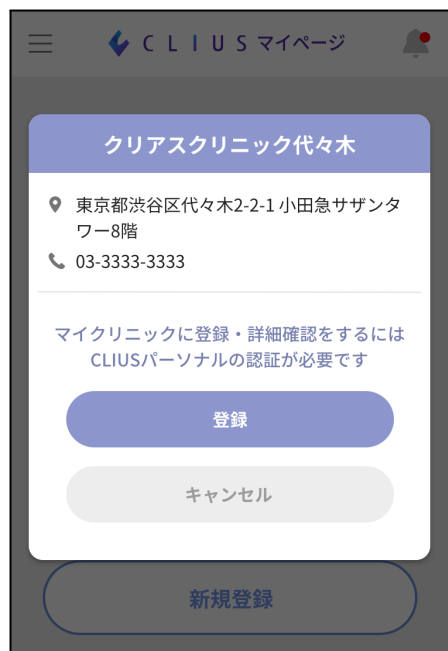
CLIUS マイページ

クリアスクリニック代々木

東京都渋谷区代々木2-2-1 小田急サザンタワー8階

03-3333-3333

マイクリニックに登録・詳細確認をするには CLIUSパーソナルの認証が必要です

登録

キャンセル

新規登録